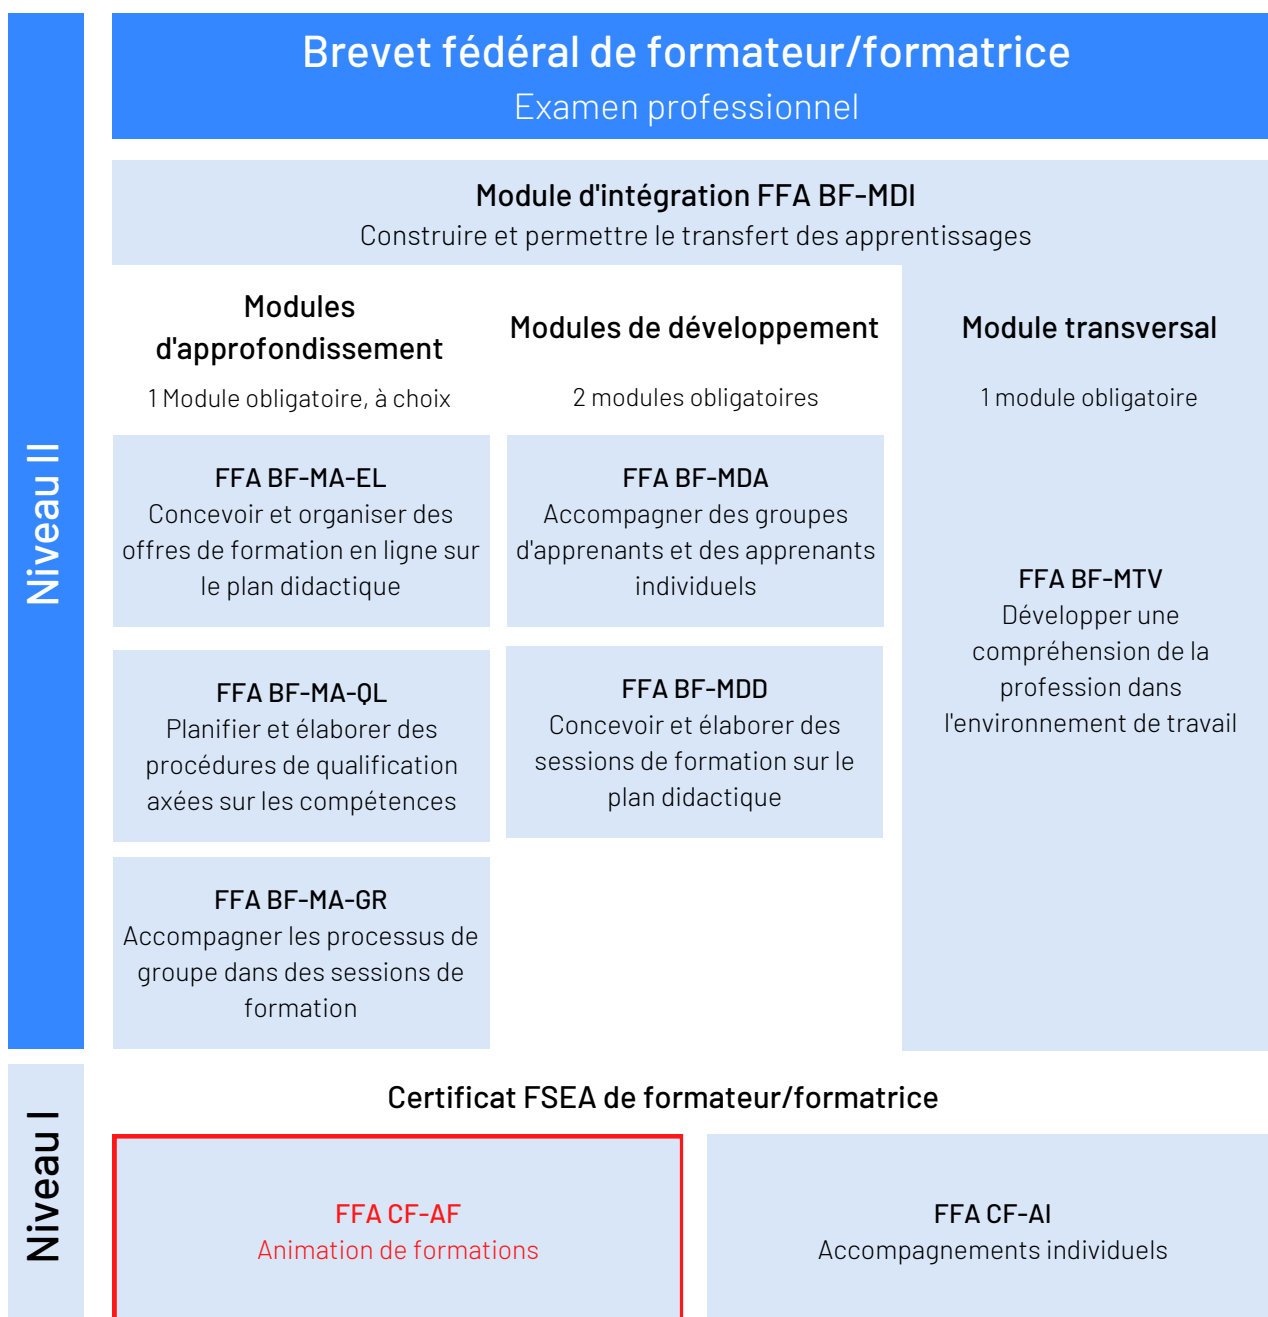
Niveau II

Brevet fédéral de formateur/formatrice
Examen professionnel

Module d'intégration FFA BF-MDI
Construire et permettre le transfert des apprentissages

Modules d'approfondissement
1 Module obligatoire, à choix

Modules de développement
2 modules obligatoires

Module transversal
1 module obligatoire

FFA BF-MA-EL
Concevoir et organiser des offres de formation en ligne sur le plan didactique

FFA BF-MDA
Accompagner des groupes d'apprenants et des apprenants individuels

FFA BF-MTV
Développer une compréhension de la profession dans l'environnement de travail

FFA BF-MA-QL
Planifier et élaborer des procédures de qualification axées sur les compétences

FFA BF-MDD
Concevoir et élaborer des sessions de formation sur le plan didactique

FFA BF-MA-GR
Accompagner les processus de groupe dans des sessions de formation

Niveau I

Certificat FSEA de formateur/formatrice

FFA CF-AF
Animation de formations

FFA CF-AI
Accompagnements individuels